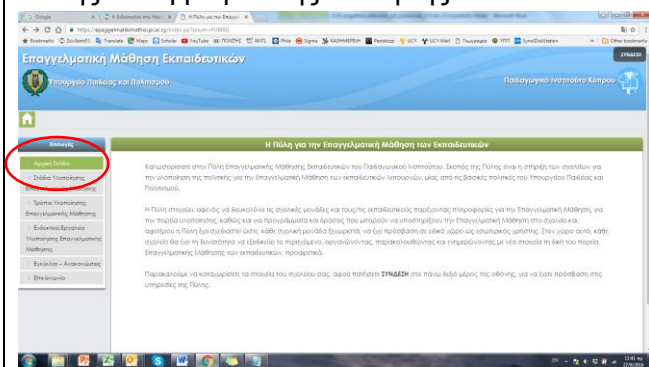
Google | Εκδοσεολις στο Ναυ | Η Πύλη για την Επαγγ

https://epaggelmatikimathisi.pi.ac.cy/index.php?pmvm=PUBIND

Bookmarks | Translate | Maps | Scholar | YouTube | ΠΟΛΙΣ | ΑΚΤΙ | Philo | Sigma | ΚΑΘΗΜΕΡΙΝΗ | Periodicos | UCY | UCY-Mail | Ταυτότητα | YFIT | SyncShotStation | Other bookmarks

ΣΥΝΔΕΣΗ

Επαγγελματική Μάθηση Εκπαιδευτικών

Υπουργείο Παιδείας και Πολιτισμού

Παιδαγωγικό Ινστιτούτο Κύπρου

Επιλογές

Αρχική Σελίδα

Στάδια Υλοποίησης Επαγγελματικής Μάθησης

Τρόποι Υλοποίησης Επαγγελματικής Μάθησης

Ενδεικτικά Εργαλεία Υλοποίησης Επαγγελματικής Μάθησης

Εγκύκλιοι – Ανακοινώσεις

Επικοινωνία

Η Πύλη για την Επαγγελματική Μάθηση των Εκπαιδευτικών

Καλωσορίσατε στην Πύλη Επαγγελματικής Μάθησης Εκπαιδευτικών του Παιδαγωγικού Ινστιτούτου. Σκοπός της Πύλης είναι η στήριξη των σχολείων για την υλοποίηση της πολιτικής για την Επαγγελματική Μάθηση των εκπαιδευτικών λειτουργών, μίας από τις βασικές πολιτικές του Υπουργείου Παιδείας και Πολιτισμού.

Η Πύλη στοχεύει, αφενός να διευκολύνει τις σχολικές μονάδες και τους/τις εκπαιδευτικούς παρέχοντας πληροφορίες για την Επαγγελματική Μάθηση, για τον παρέχοντας πληροφορίες για την Επαγγελματική Μάθηση, για την παροχή υλοποίησης, καθώς και για προγράμματα και δράσεις που μπορούν να υποστηρίξουν την Επαγγελματική Μάθηση στα σχολεία και, αφετέρου η Πύλη έχει σχεδιαστεί ώστε, κάθε σχολική μονάδα ξεχωριστά, να έχει πρόσβαση σε ειδικό χώρο ως εσωτερικός χρήστης. Στον χώρο αυτό, κάθε σχολείο θα έχει τη δυνατότητα να εξειδικεύει το περιεχόμενο, οργανώνοντας, παρακολουθώντας και ενημερώνοντας με νέα στοιχεία τη δική του πορεία Επαγγελματικής Μάθησης των εκπαιδευτικών, προαιρετικά.

Παρακαλούμε να καταχωρίσετε τα στοιχεία του σχολείου σας, αφού πατήσετε ΣΥΝΔΕΣΗ στο πάνω δεξί μέρος της οθόνης, για να έχετε πρόσβαση στις υπηρεσίες της Πύλης.

EN 13:45 πμ 27/9/2016